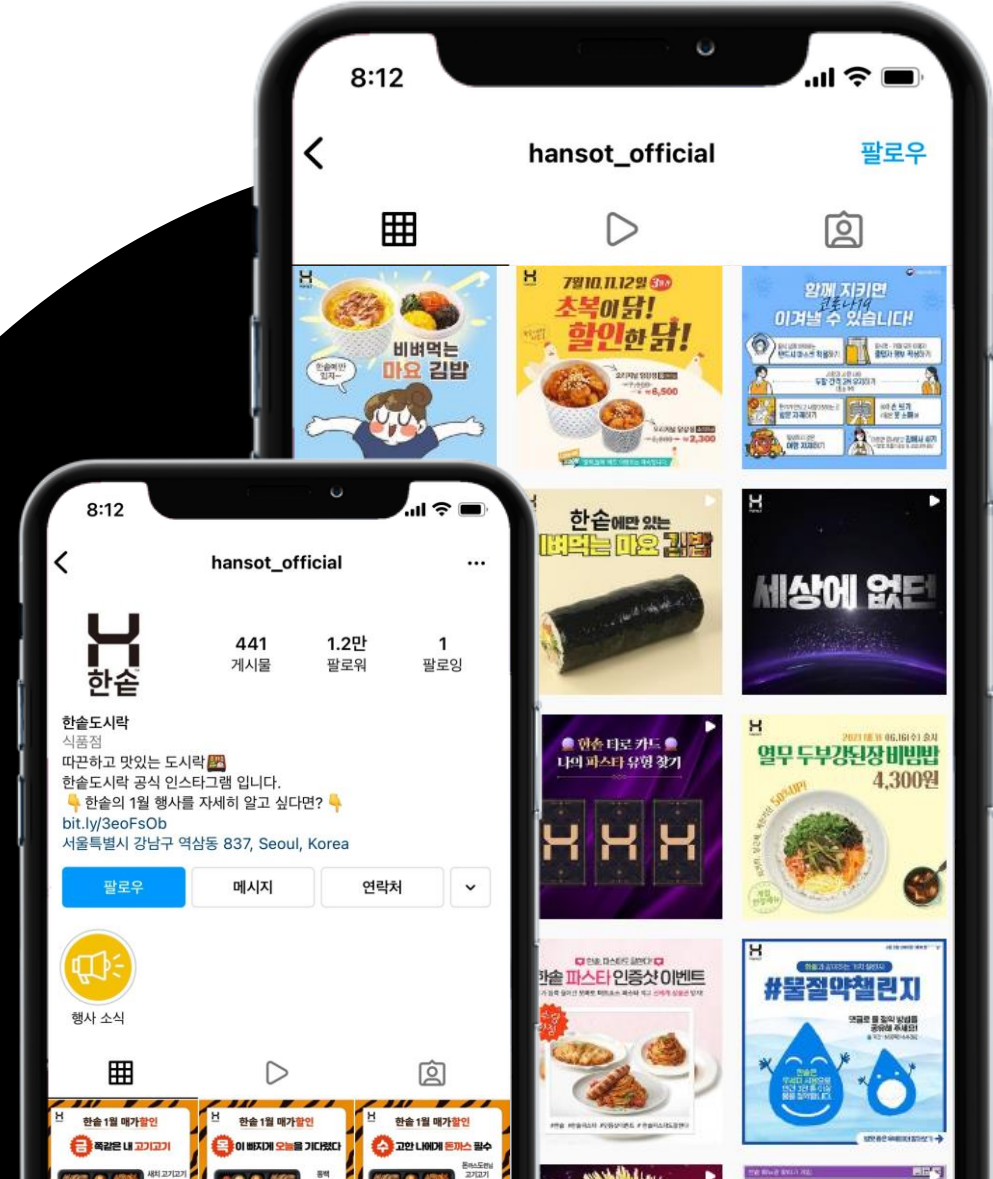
8:12

hansot_official

팔로우

비벼먹는 마요 김밥

7월10,11,12일

초복이닭! 할인한 닭!

6,500

2,300

함께 지키면 코로나19 이겨낼 수 있습니다!

한솥에만 있는 비벼먹는 마요 김밥

세상에 없던

한솥 타로 카드 나의 파스타 유형 찾기

열무 두부강된장비빔밥 4,300원

한솥 파스타 인증샷 이벤트

#물절약챌린지

8:12

hansot_official

441 게시물

1.2만 팔로워

1 팔로잉

한솥

한솥도시락

식품점

따끈하고 맛있는 도시락

한솥도시락 공식 인스타그램 입니다.

한솥의 1월 행사를 자세히 알고 싶다면?

bit.ly/3eoFsOb

서울특별시 강남구 역삼동 837, Seoul, Korea

팔로우

메시지

연락처

행사 소식

한솥 1월 매가할인

똑같은 내 고기고기

한솥 1월 매가할인

이 빠지게 오늘을 기다렸다

한솥 1월 매가할인

고안 너에게 돈까스 필수